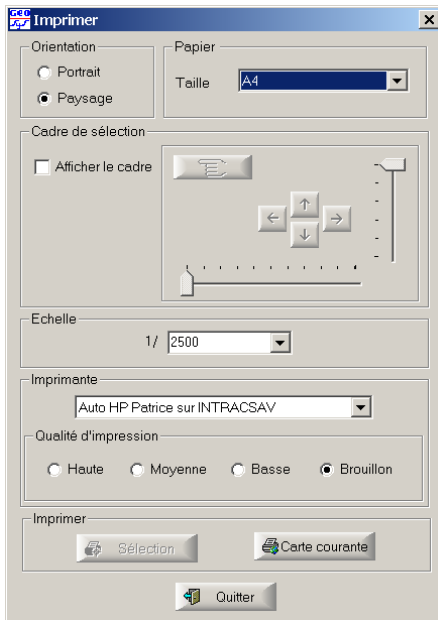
Imprimer

Orientation
Portrait
Paysage

Papier
Taille A4

Cadre de sélection
Afficher le cadre

Echelle
1/ 2500

Imprimante
Auto HP Patrice sur INTRACSAV

Qualité d'impression
Haute
Moyenne
Basse
Brouillon

Imprimer
Sélection
Carte courante

Quitter